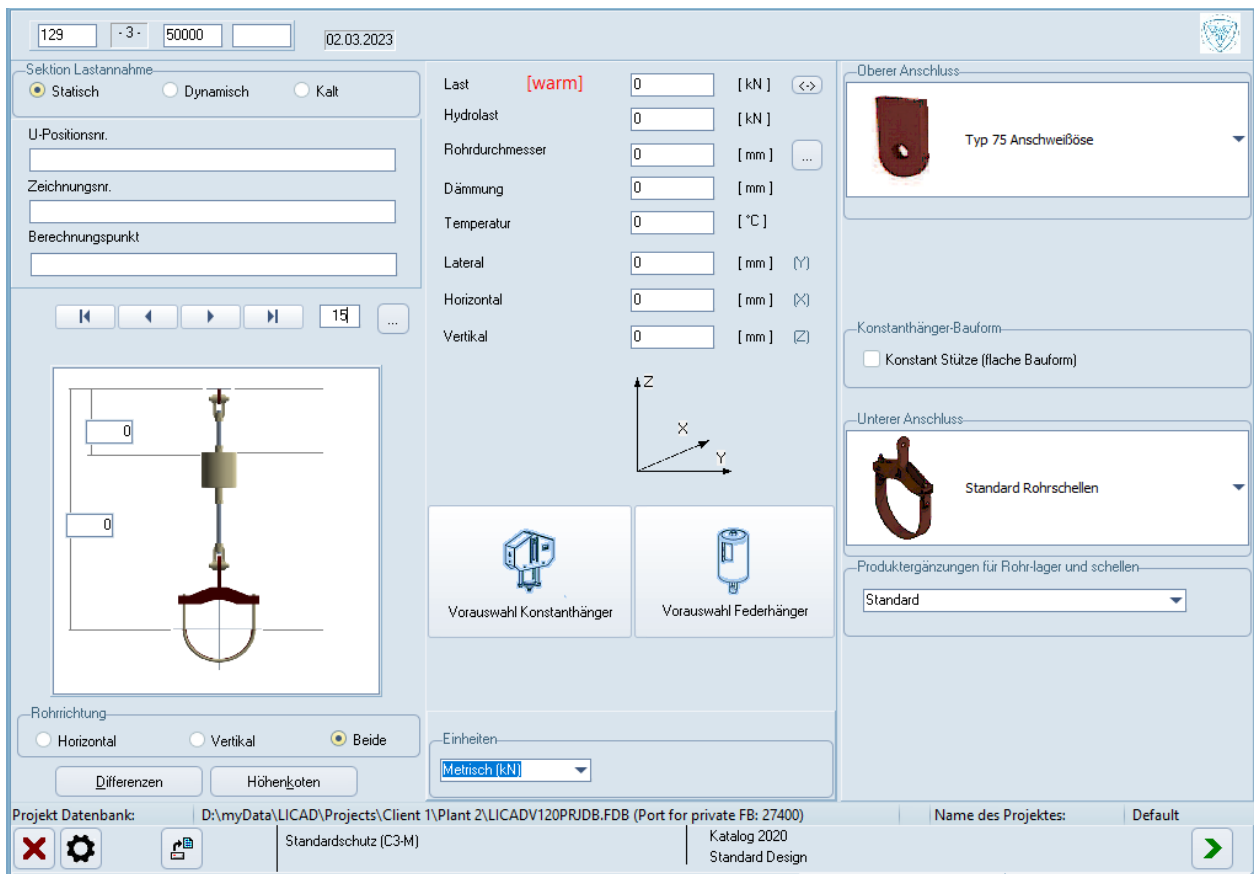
129 - 3 - 50000 02.03.2023

Sektion Lastannahme
Statisch Dynamisch Kalt

U-Positionsnr.

Zeichnungsnr.

Berechnungspunkt

15 ...

0
0

Rohrrichtung
Horizontal Vertikal Beide

Differenzen Höhenkoten

Last [warm] 0 [ kN ] <->
Hydrolast 0 [ kN ]
Rohrdurchmesser 0 [ mm ] ...
Dämmung 0 [ mm ]
Temperatur 0 [ °C ]
Lateral 0 [ mm ] (Y)
Horizontal 0 [ mm ] (X)
Vertikal 0 [ mm ] (Z)

Z
X
Y

Vorauswahl Konstanthänger
Vorauswahl Federhänger

Einheiten
Metrisch (kN)

Oberer Anschluss
Typ 75 Anschweißöse

Konstanthänger-Bauform
Konstant Stütze (flache Bauform)

Unterer Anschluss
Standard Rohrschellen

Produktergänzungen für Rohr-lager und schellen
Standard

Projekt Datenbank: D:\myData\LICAD\Projects\Client 1\Plant 2\LICADV120PRJDB.FDB (Port for private FB: 27400) Name des Projektes: Default

Standardschutz (C3-M)
Katalog 2020
Standard Design